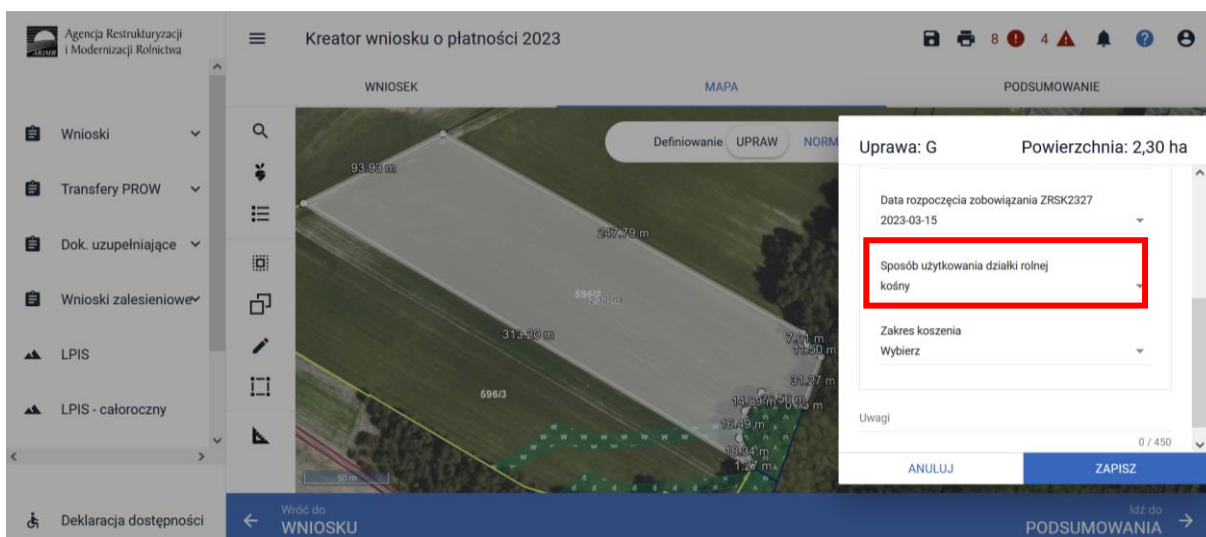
Agencja Restrukturyzacji i Modernizacji Rolnictwa

Kreator wniosku o płatności 2023

8 4

WNIOSEK MAPA PODSUMOWANIE

Wnioski
Transfery PROW
Dok. uzupełniające
Wnioski zalesieniowe
LPIS
LPIS - całoroczny

Deklaracja dostępności

Definiowanie UPRAW NORM

93.93 m
297.79 m
596/2 2.30 ha
313.20 m
596/3
7.11 m
11.50 m
31.27 m
14.89 m
13.49 m
13.34 m
1.27 m
50 m

Uprawa: G Powierzchnia: 2,30 ha

Data rozpoczęcia zobowiązania ZRSK2327
2023-03-15

Sposób użytkowania działki rolnej
kośny

Zakres koszenia
Wybierz

Uwagi
0 / 450

ANULUJ ZAPISZ

Wróć do WNIOSKU

Idź do PODSUMOWANIA